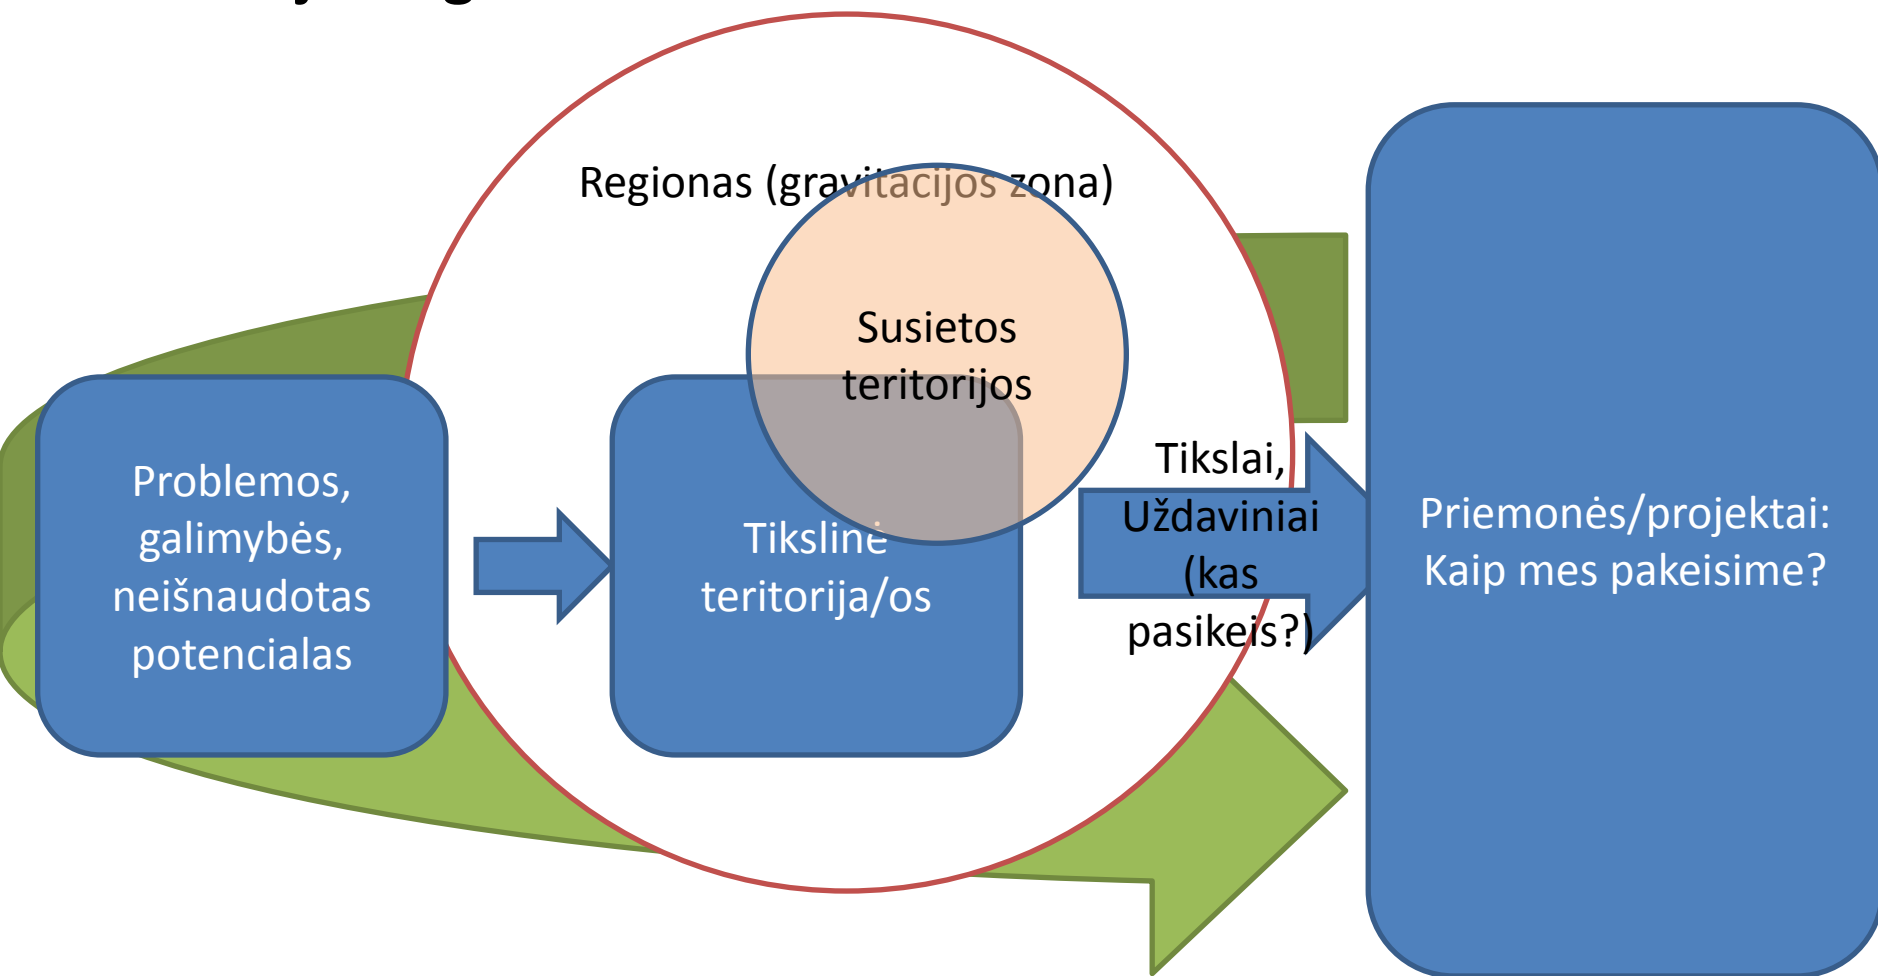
Regionas (gravitacijos zona)

Susietos teritorijos

Problemos, galimybės, neišnaudotas potencialas

Tikslinė teritorija/os

Tikslai, Uždaviniai (kas pasikeis?)

Priemonės/projektai: Kaip mes pakeisime?